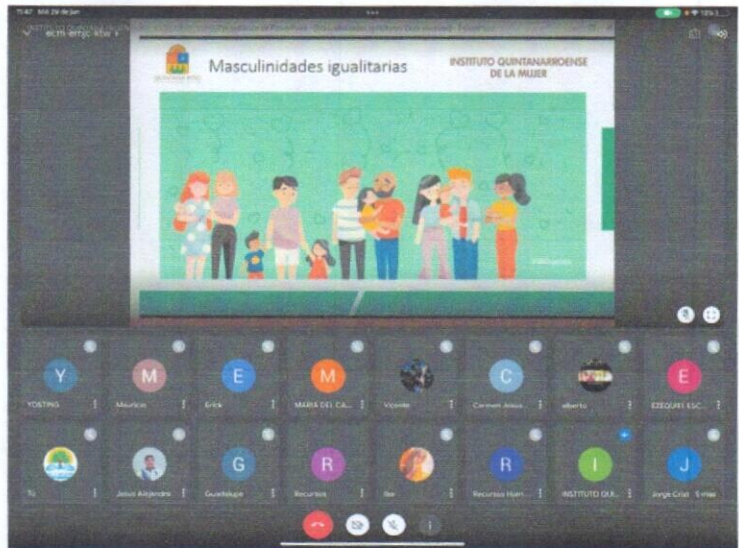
15:47 Mié 29 de jun

ecm-emjc-kbw

Masculinidades igualitarias

INSTITUTO QUINTANARROENSE DE LA MUJER

Y
YOSTINS

M
Mauricio

E
Erick

M
MARÍA DEL CA...

Vicente

C
Carmen Aleja...

alberto

E
EZEQUIEL ESC...

Tú

Jesus Alejandro

G
Guadalupe

R
Recursos

Itze

R
Recursos Hum...

I
INSTITUTO QUI...

J
Jorge Cruz 5 más